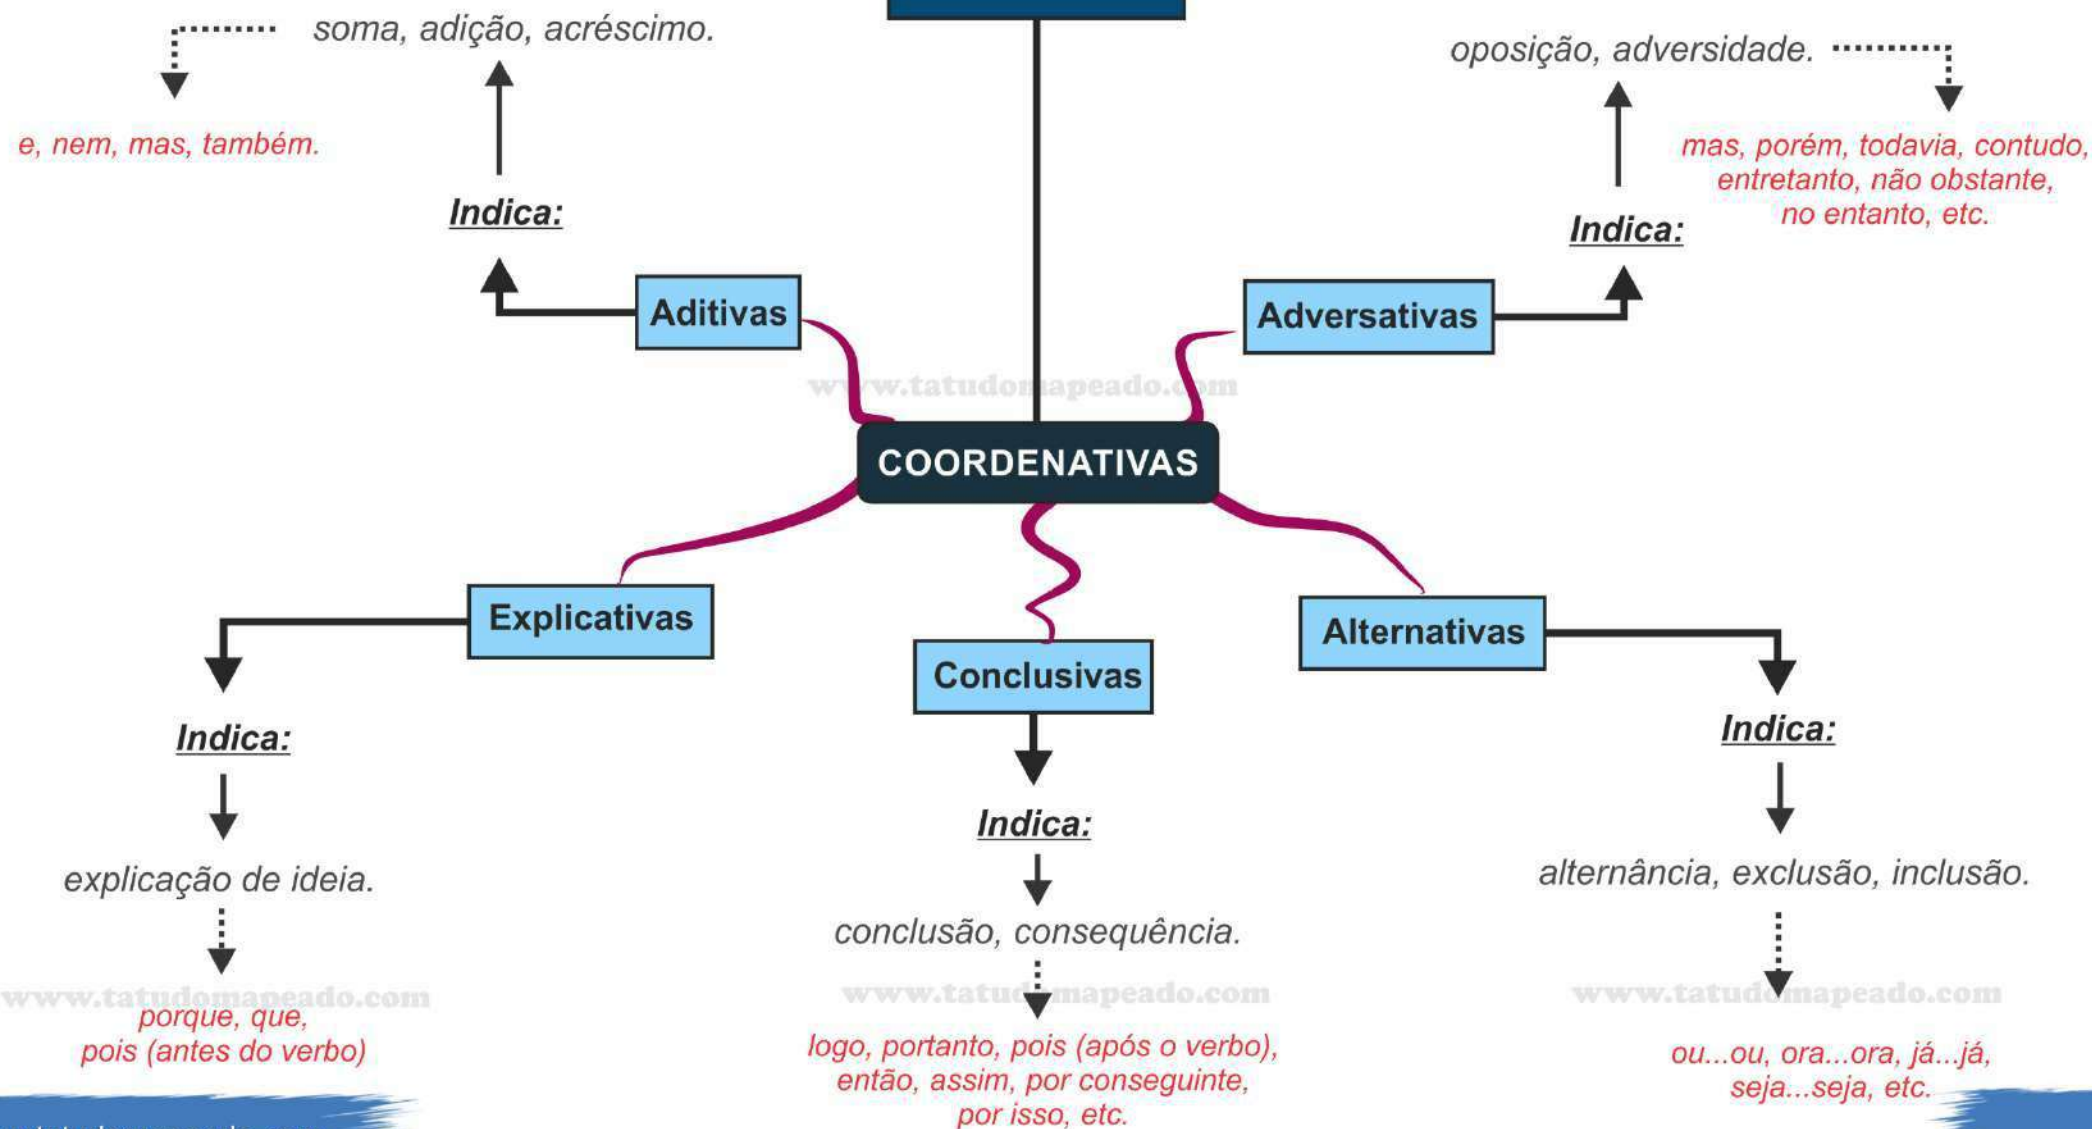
COORDENATIVAS

Aditivas

Indica:

soma, adição, acréscimo.

e, nem, mas, também.

Adversativas

Indica:

oposição, adversidade.

mas, porém, todavia, contudo, entretanto, não obstante, no entanto, etc.

www.tatudomapeado.com

Explicativas

Indica:

explicação de ideia.

www.tatudomapeado.com

porque, que, pois (antes do verbo)

Conclusivas

Indica:

conclusão, consequência.

www.tatudomapeado.com

logo, portanto, pois (após o verbo), então, assim, por conseguinte, por isso, etc.

Alternativas

Indica:

alternância, exclusão, inclusão.

www.tatudomapeado.com

ou...ou, ora...ora, já...já, seja...seja, etc.